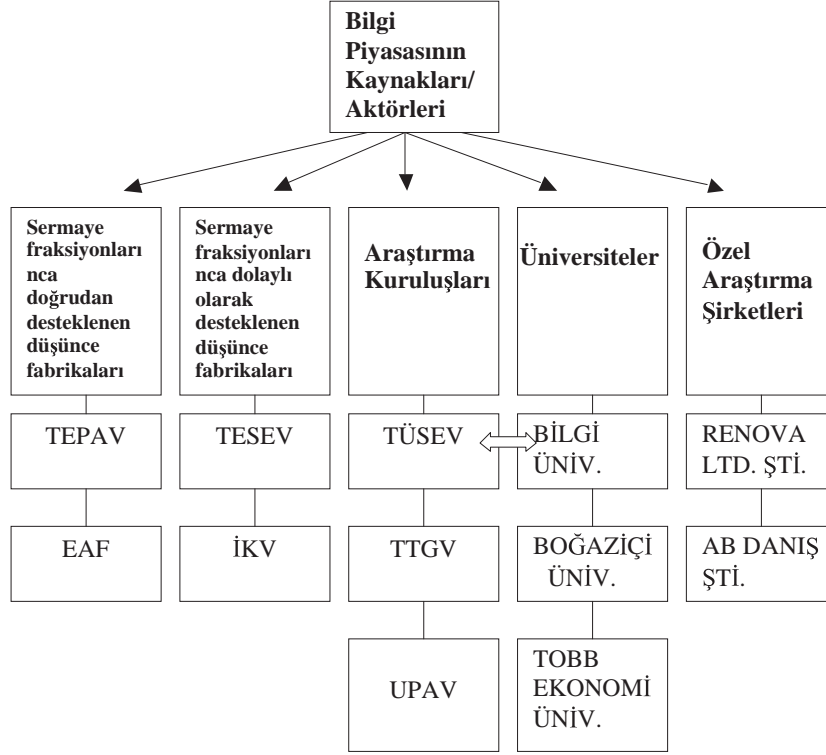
Bilgi Piyasasının Kaynakları/ Aktörleri

Sermaye fraksiyonları nca doğrudan desteklenen düşünce fabrikaları

Sermaye fraksiyonları nca dolaylı olarak desteklenen düşünce fabrikaları

Araştırma Kuruluşları

Üniversiteler

Özel Araştırma Şirketleri

TEPAV

TESEV

TÜSEV

BİLGİ ÜNİV.

RENOVA LTD. ŞTİ.

EAF

İKV

TTGV

BOĞAZİÇİ ÜNİV.

AB DANIŞ ŞTİ.

UPAV

TOBB EKONOMİ ÜNİV.